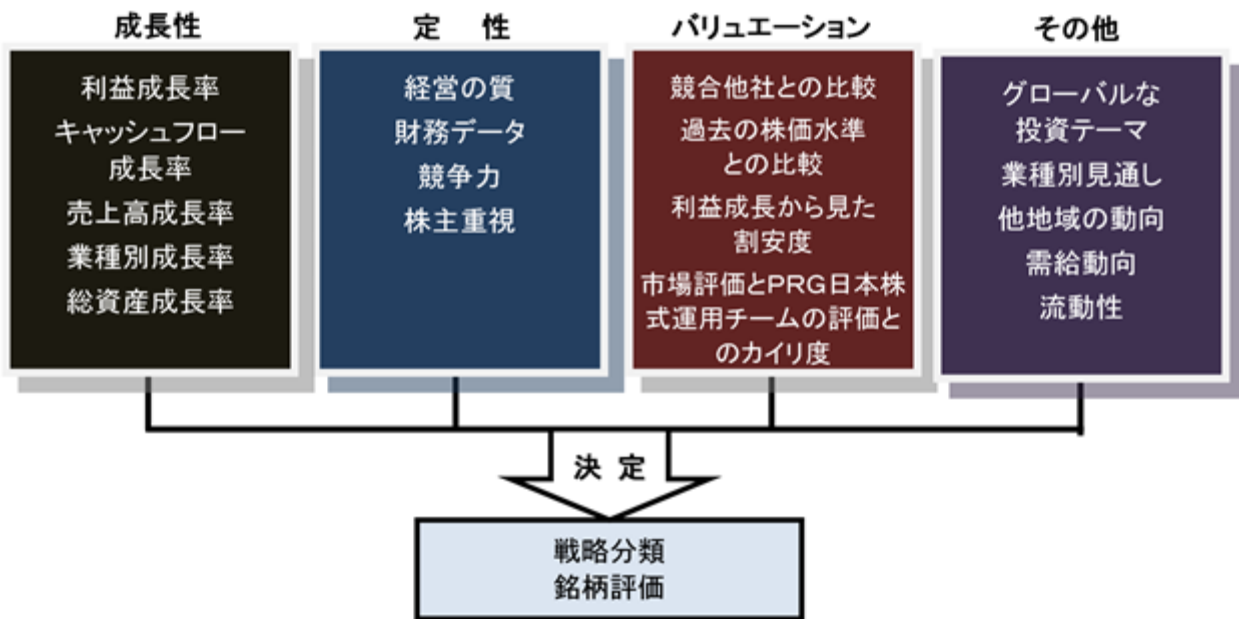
成長性

利益成長率
キャッシュフロー成長率
売上高成長率
業種別成長率
総資産成長率

定　性

経営の質
財務データ
競争力
株主重視

バリュエーション

競合他社との比較
過去の株価水準との比較
利益成長から見た割安度
市場評価とPRG日本株式運用チームの評価とのカイリ度

その他

グローバルな投資テーマ
業種別見通し
他地域の動向
需給動向
流動性

決　定

戦略分類
銘柄評価